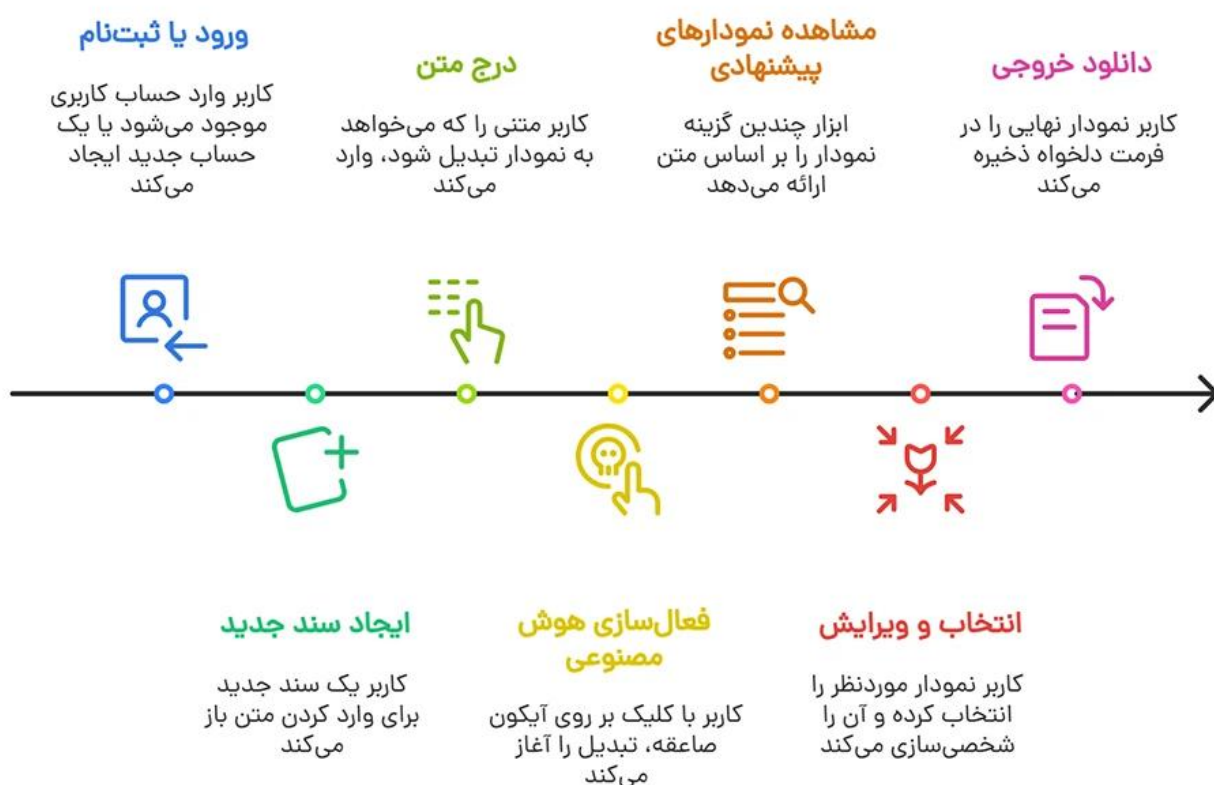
ورود یا ثبت‌نام

کاربر وارد حساب کاربری موجود می‌شود یا یک حساب جدید ایجاد می‌کند

درج متن

کاربر متنی را که می‌خواهد به نمودار تبدیل شود، وارد می‌کند

مشاهده نمودارهای پیشنهادی

ابزار چندین گزینه نمودار را بر اساس متن ارائه می‌دهد

دانلود خروجی

کاربر نمودار نهایی را در فرمت دلخواه ذخیره می‌کند

ایجاد سند جدید

کاربر یک سند جدید برای وارد کردن متن باز می‌کند

فعال‌سازی هوش مصنوعی

کاربر با کلیک بر روی آیکون صاعقه، تبدیل را آغاز می‌کند

انتخاب و ویرایش

کاربر نمودار موردنظر را انتخاب کرده و آن را شخصی‌سازی می‌کند